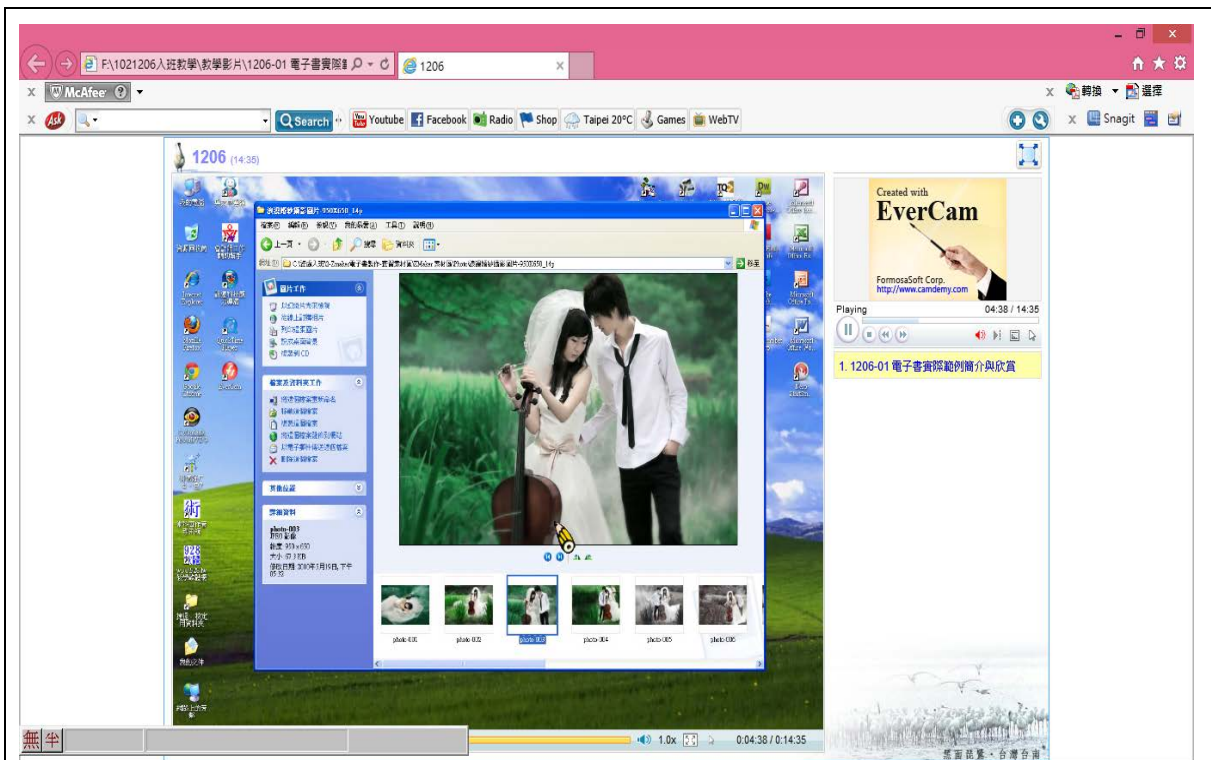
F:\1021206入班教學\教學影片\1206-01 電子書實際

1206

McAfee

Search

Youtube Facebook Radio Shop Taipei 20°C Games WebTV

轉換 選擇

Snagit

1206 (14:35)

Created with
EverCam
FormosaSoft Corp.
http://www.camdemy.com

Playing 04:38 / 14:35

1. 1206-01 電子書實際範例簡介與欣賞

圖片工作

檔案及資料夾工作

其他位置

詳細資料

photo-003

photo-001 photo-002 photo-003 photo-004 photo-005 photo-006

1.0x 0:04:38 / 0:14:35

無 半

紫面鷺鷥 · 台灣台南